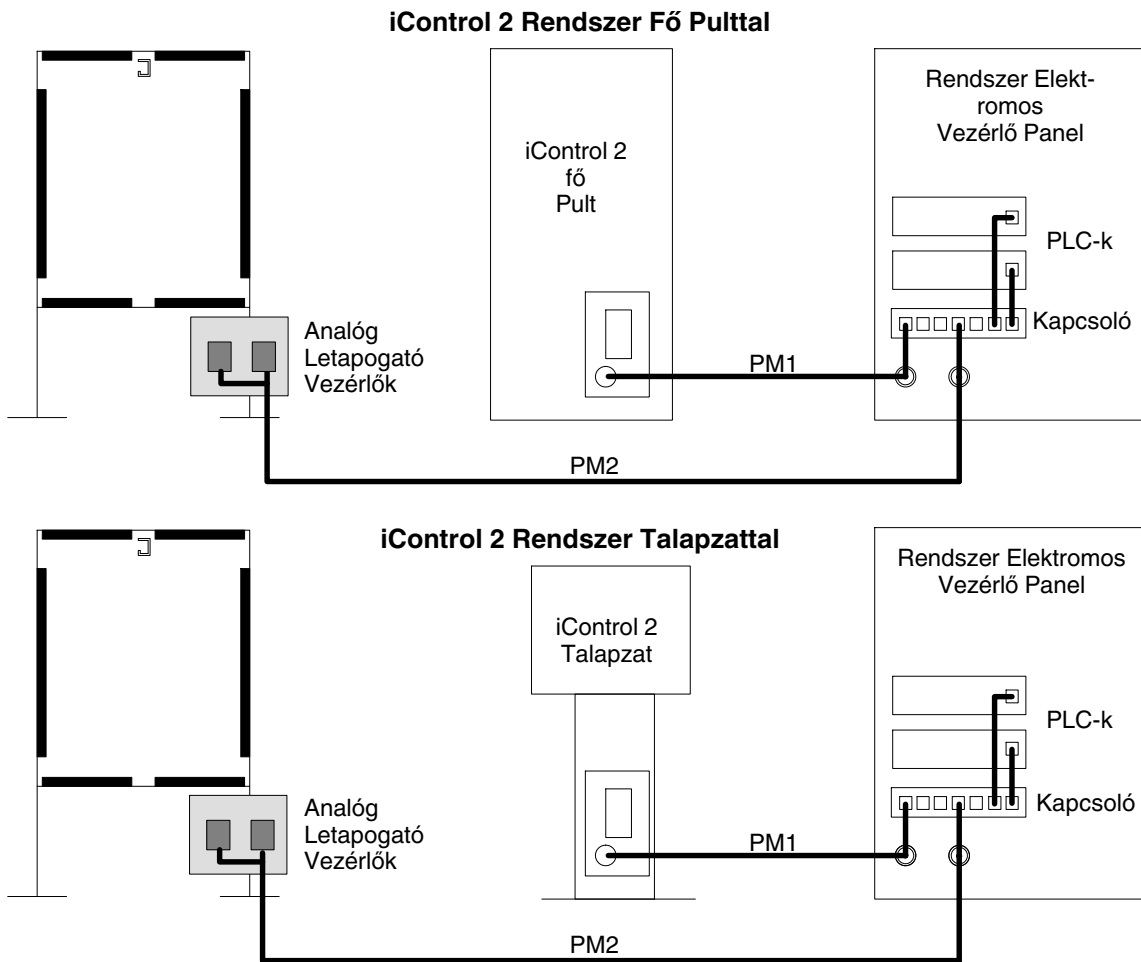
iControl 2 Rendszer Fő Pulttal

iControl 2 fő Pult

Rendszer Elektromos Vezérlő Panel

PLC-k

Kapcsoló

Analóg Letapogató Vezérlők

PM1

PM2

iControl 2 Rendszer Talapzattal

iControl 2 Talapzat

Rendszer Elektromos Vezérlő Panel

PLC-k

Kapcsoló

Analóg Letapogató Vezérlők

PM1

PM2